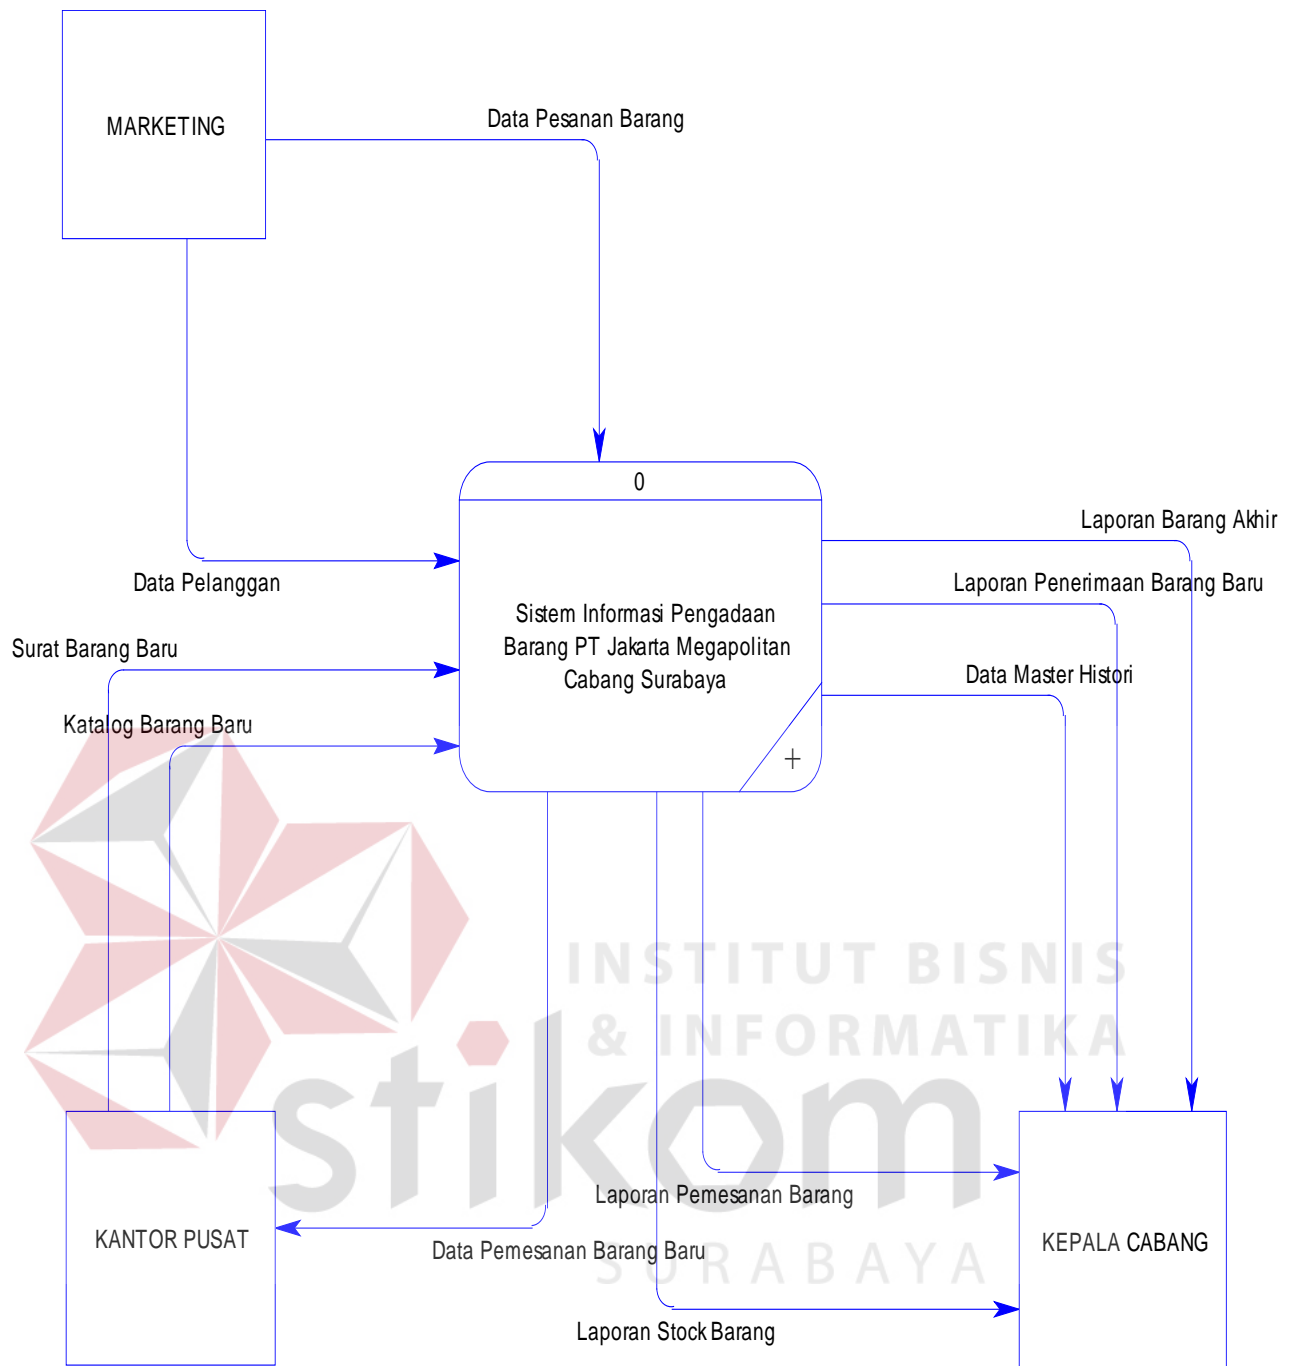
MARKETING

Data Pesanan Barang

0

Sistem Informasi Pengadaan Barang PT Jakarta Megapolitan Cabang Surabaya

Data Pelanggan

Surat Barang Baru

Katalog Barang Baru

Laporan Barang Akhir

Laporan Penerimaan Barang Baru

Data Master Histori

INSTITUT BISNIS & INFORMATIKA

stikom

SURABAYA

KANTOR PUSAT

Laporan Pemesanan Barang

Data Pemesanan Barang Baru

KEPALA CABANG

Laporan Stock Barang